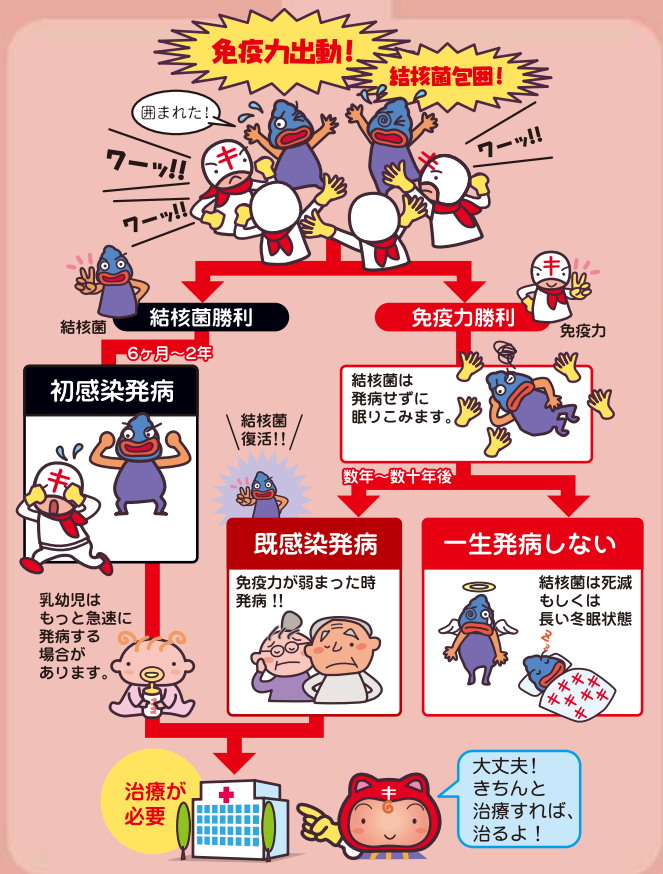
免疫力出動！

結核菌包囲！

囲まれた！

ワーッ!!

ワーッ!!

ワーッ!!

キ

キ

結核菌

結核菌勝利

免疫力勝利

免疫力

6ヶ月～2年

初感染発病

キ

結核菌は発病せずに眠りこみます。

結核菌復活!!

数年～数十年後

既感染発病

一生発病しない

免疫力が弱まった時発病!!

結核菌は死滅もしくは長い冬眠状態

キキキキキキキキ

乳幼児はもっと急速に発病する場合があります。

治療が必要

キ

大丈夫！きちんと治療すれば、治るよ！